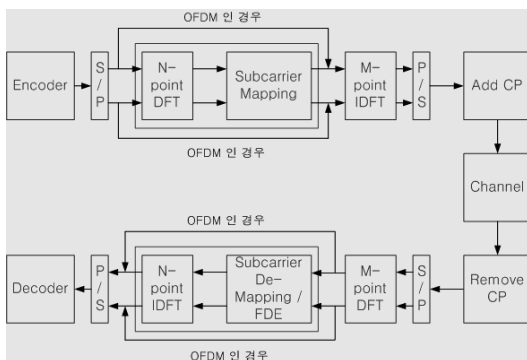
OFDM 인 경우

Encoder

S / P

N-point DFT

Subcarrier Mapping

M-point IDFT

P / S

Add CP

OFDM 인 경우

Channel

OFDM 인 경우

Decoder

P / S

N-point IDFT

Subcarrier De-Mapping / FDE

M-point DFT

S / P

Remove CP

OFDM 인 경우